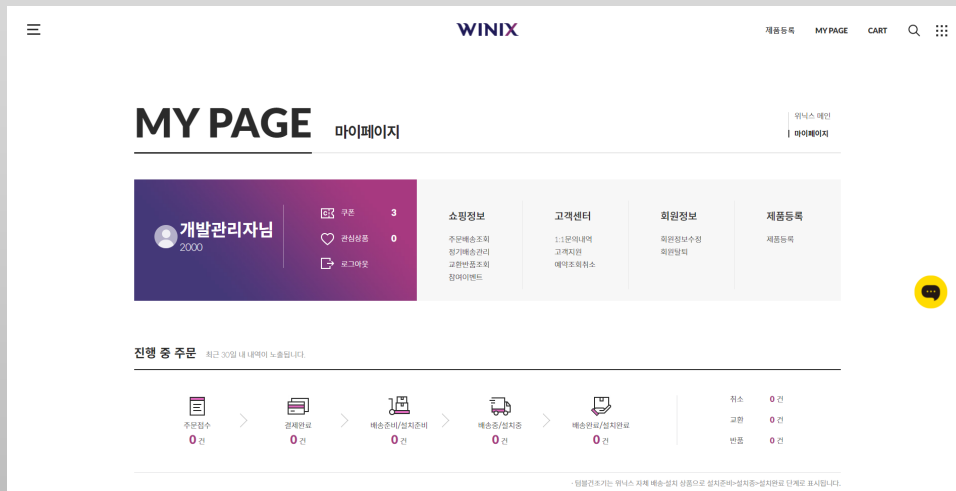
WINIX

제품등록 MY PAGE CART

MY PAGE 마이페이지

위닉스 메인
마이페이지

개발관리자님
2000

쿠폰 3
관심상품 0
로그아웃

쇼핑정보
주문배송조회
정기배송관리
교환반품조회
참여이벤트

고객센터
1:1문의내역
고객지원
예약조회취소

회원정보
회원정보수정
회원탈퇴

제품등록
제품등록

진행 중 주문 최근 30일 내 내역이 노출됩니다.

주문접수 0 건
결제완료 0 건
배송준비/설치준비 0 건
배송중/설치중 0 건
배송완료/설치완료 0 건

취소 0 건
교환 0 건
반품 0 건

· 턴블건조기는 위닉스 자체 배송·설치 상품으로 설치준비>설치중>설치완료 단계로 표시됩니다.